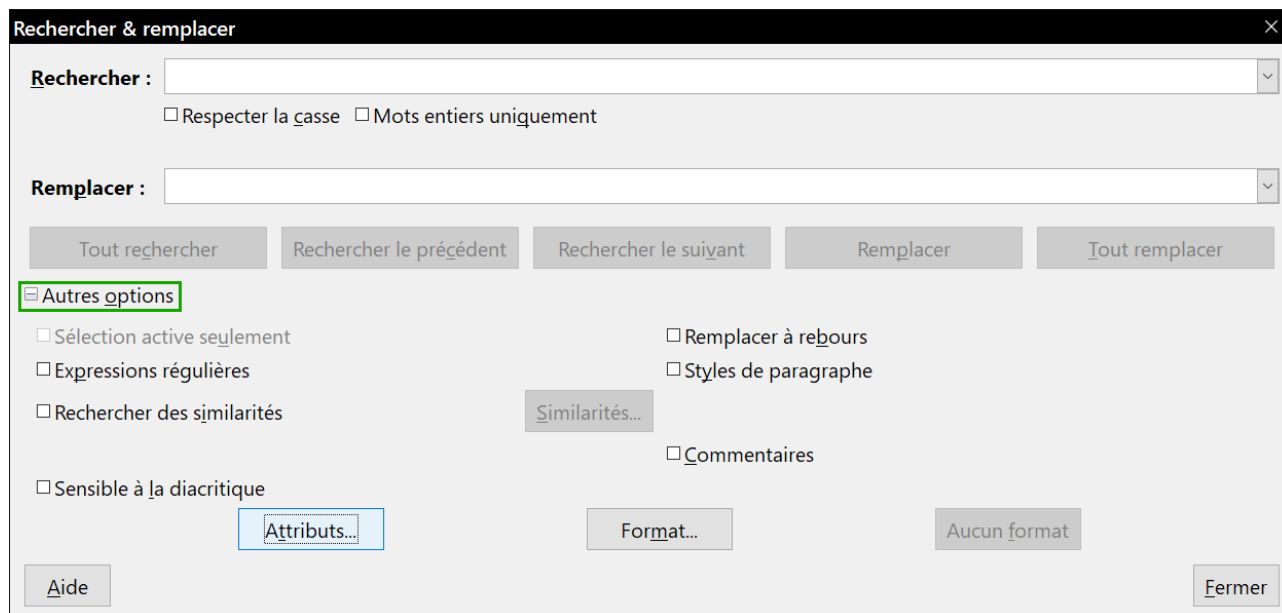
Rechercher & remplacer

Rechercher :

Respecter la casse
Mots entiers uniquement

Remplacer :

Tout rechercher
Rechercher le précédent
Rechercher le suivant
Remplacer
Tout remplacer

Autres options

Sélection active seulement
Remplacer à rebours
Expressions régulières
Styles de paragraphe
Rechercher des similarités
Similarités...
Commentaires
Sensible à la diacritique

Attributs...
Format...
Aucun format

Aide
Fermer